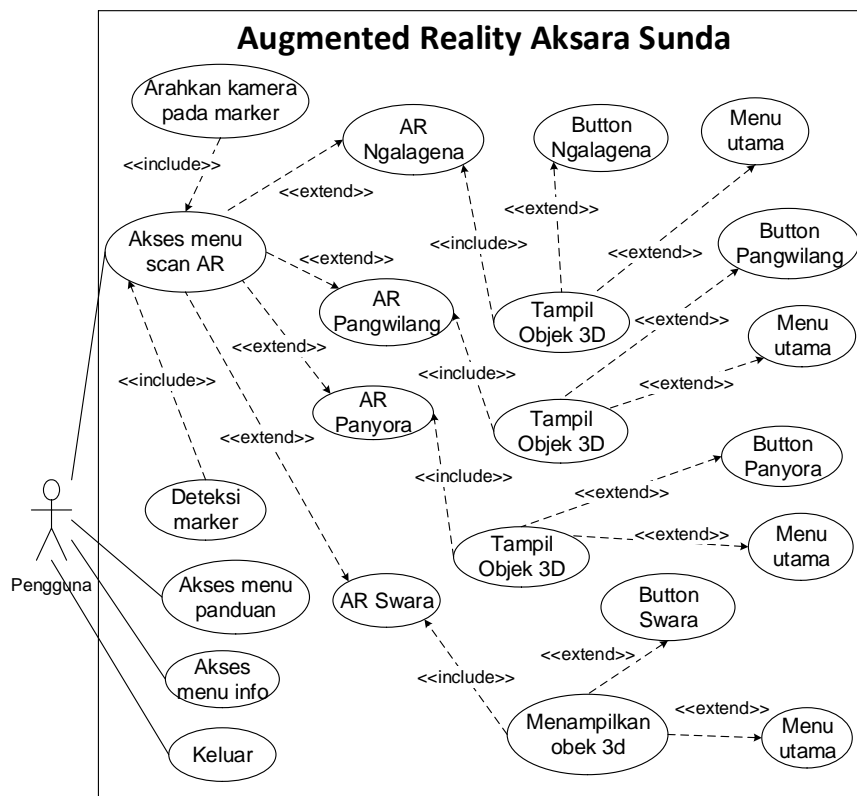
Augmented Reality Aksara Sunda

Arahkan kamera pada marker

<<include>>

AR Ngalagena

Button Ngalagena

Menu utama

<<extend>>

<<extend>>

Akses menu scan AR

<<extend>>

<<include>>

<<extend>>

Button Pangwilang

AR Pangwilang

Tampil Objek 3D

<<extend>>

<<extend>>

Menu utama

<<include>>

<<include>>

<<extend>>

AR Panyora

Tampil Objek 3D

<<extend>>

<<include>>

Button Panyora

<<extend>>

Deteksi marker

<<extend>>

Tampil Objek 3D

Menu utama

Pengguna

Akses menu panduan

AR Swara

Button Swara

<<extend>>

Akses menu info

<<include>>

Menampilkan obek 3d

<<extend>>

Menu utama

Keluar